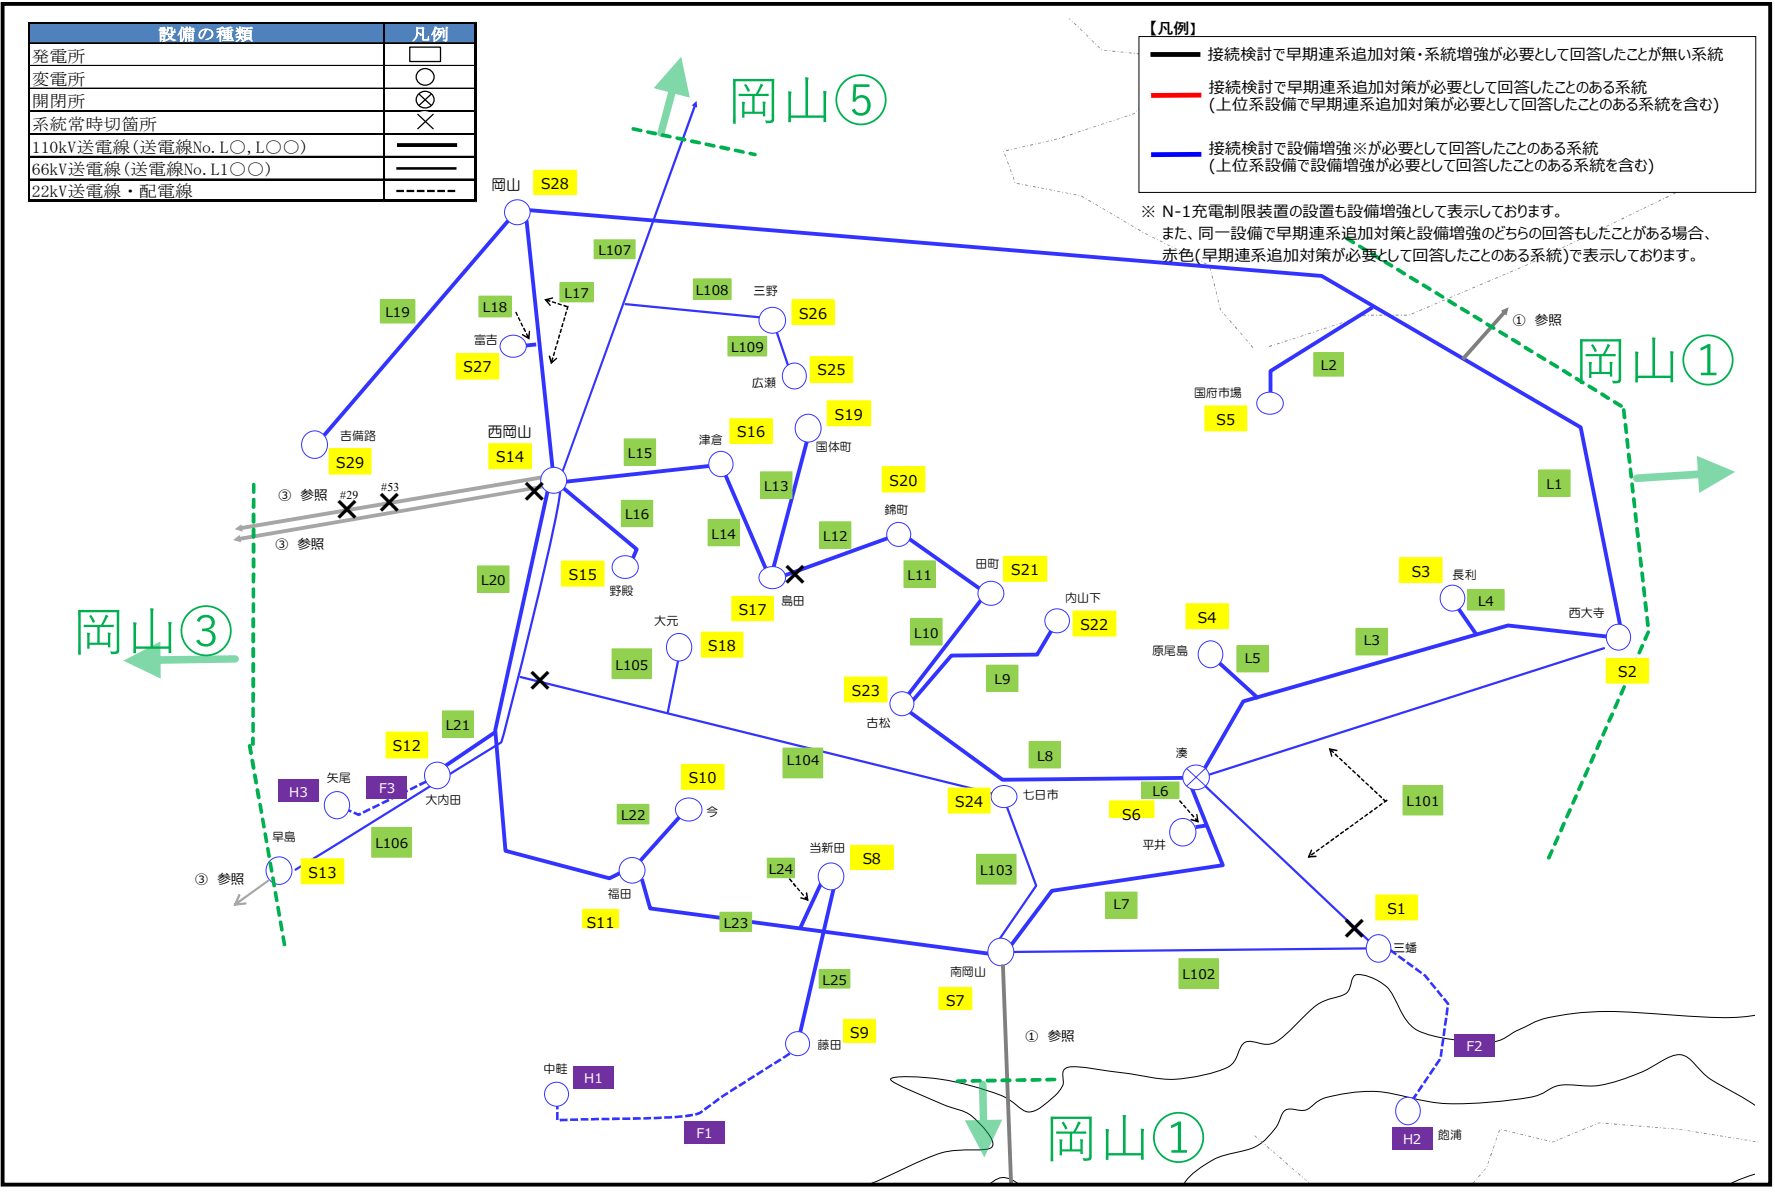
| 設備の種類 | 凡例 |
|---|---|
| 発電所 | |
| 変電所 | |
| 開閉所 | |
| 系統常時切箇所 | |
| 110kV送電線(送電線No. L○, L○○) | |
| 66kV送電線(送電線No. L1○○) | |
| 22kV送電線・配電線 | |

【凡例】
接続検討で早期連系追加対策・系統増強が必要として回答したことが無い系統
接続検討で早期連系追加対策が必要として回答したことのある系統 (上位系設備で早期連系追加対策が必要として回答したことのある系統を含む)
接続検討で設備増強※が必要として回答したことのある系統 (上位系設備で設備増強が必要として回答したことのある系統を含む)

※ N-1充電制限装置の設置も設備増強として表示しております。
また、同一設備で早期連系追加対策と設備増強のどちらの回答もしたことがある場合、赤色(早期連系追加対策が必要として回答したことのある系統)で表示しております。

岡山⑤
岡山① ① 参照
岡山③
岡山①

岡山 S28 L107 L108 三野 S26 L109 S25 広瀬 L19 L18 L17 富吉 S27 国府市場 S5 L2 S19 国体町 吉備路 S29 西岡山 S14 L15 津倉 S16 L13 S20 錦町 L1 ③ 参照 #29 #53 ③ 参照 L16 L14 L12 田町 S21 L11 S15 野殿 S17 島田 内山下 S22 S3 長利 L4 S4 西大寺 L20 大元 S18 L105 L10 原尾島 L5 L3 S2 L9 S23 古松 L21 S12 L104 L8 湊 H3 矢尾 F3 大内田 S10 S24 七日市 L6 S6 L101 今 L22 平井 早島 L106 S13 ③ 参照 当新田 S8 福田 L24 L103 L7 S11 L23 S1 三蟠 南岡山 L102 L25 S7 ① 参照 S9 藤田 F2 中畦 H1 F1 H2 飽浦